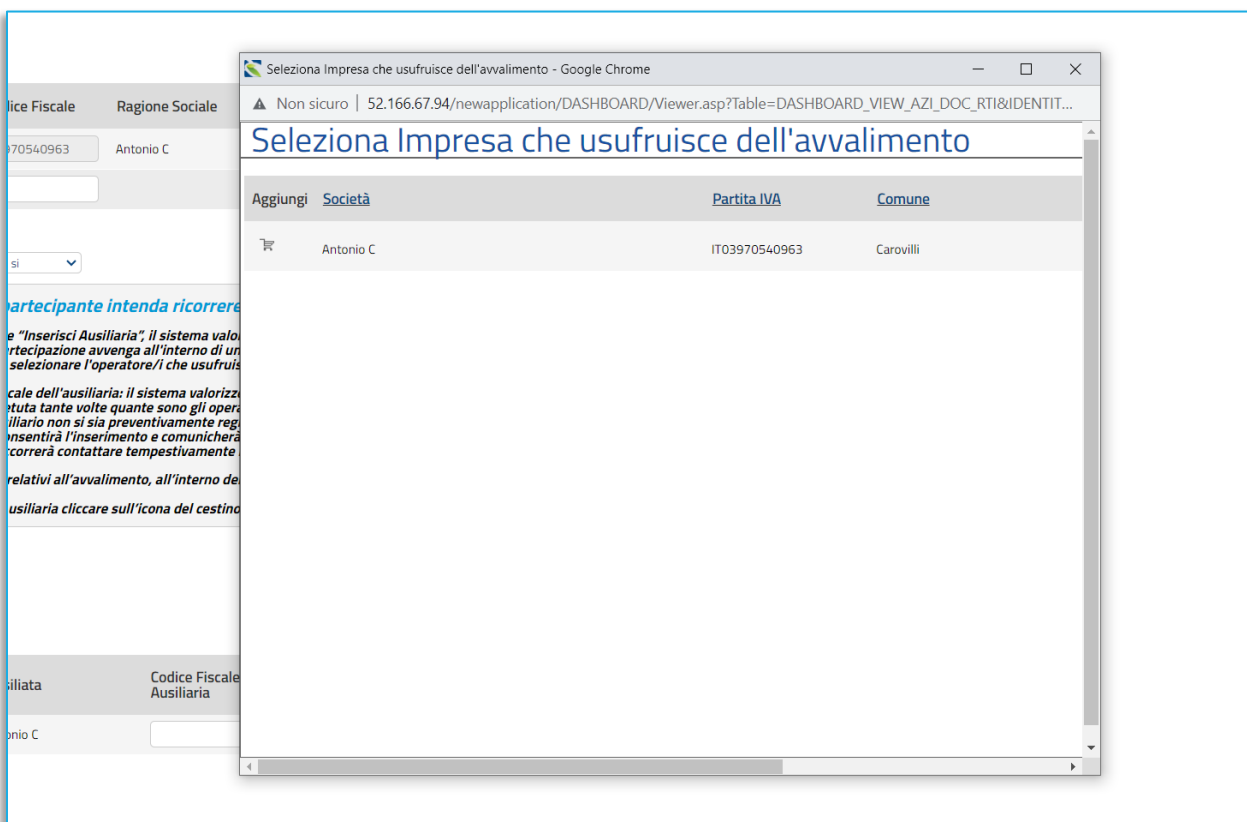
lice Fiscale Ragione Sociale
970540963 Antonio C

si

partecipante intenda ricorrere

e "Inserisci Ausiliaria", il sistema valo
rtecipazione avvenga all'interno di un
selezionare l'operatore/i che usufruis

cale dell'ausiliaria: il sistema valorizz
etuta tante volte quante sono gli opera
iliario non si sia preventivamente reg
nsentirà l'inserimento e comunicherà
rcorrerà contattare tempestivamente

relativi all'avvalimento, all'interno de

usiliaria cliccare sull'icona del cestino

siliata | Codice Fiscale Ausiliaria
nio C

Seleziona Impresa che usufruisce dell'avvalimento - Google Chrome

Non sicuro | 52.166.67.94/newapplication/DASHBOARD/Viewer.asp?Table=DASHBOARD_VIEW_AZI_DOC_RTI&IDENTIT...

Seleziona Impresa che usufruisce dell'avvalimento

| Aggiungi | Società | Partita IVA | Comune |
|---|---|---|---|
| | Antonio C | IT03970540963 | Carovilli |